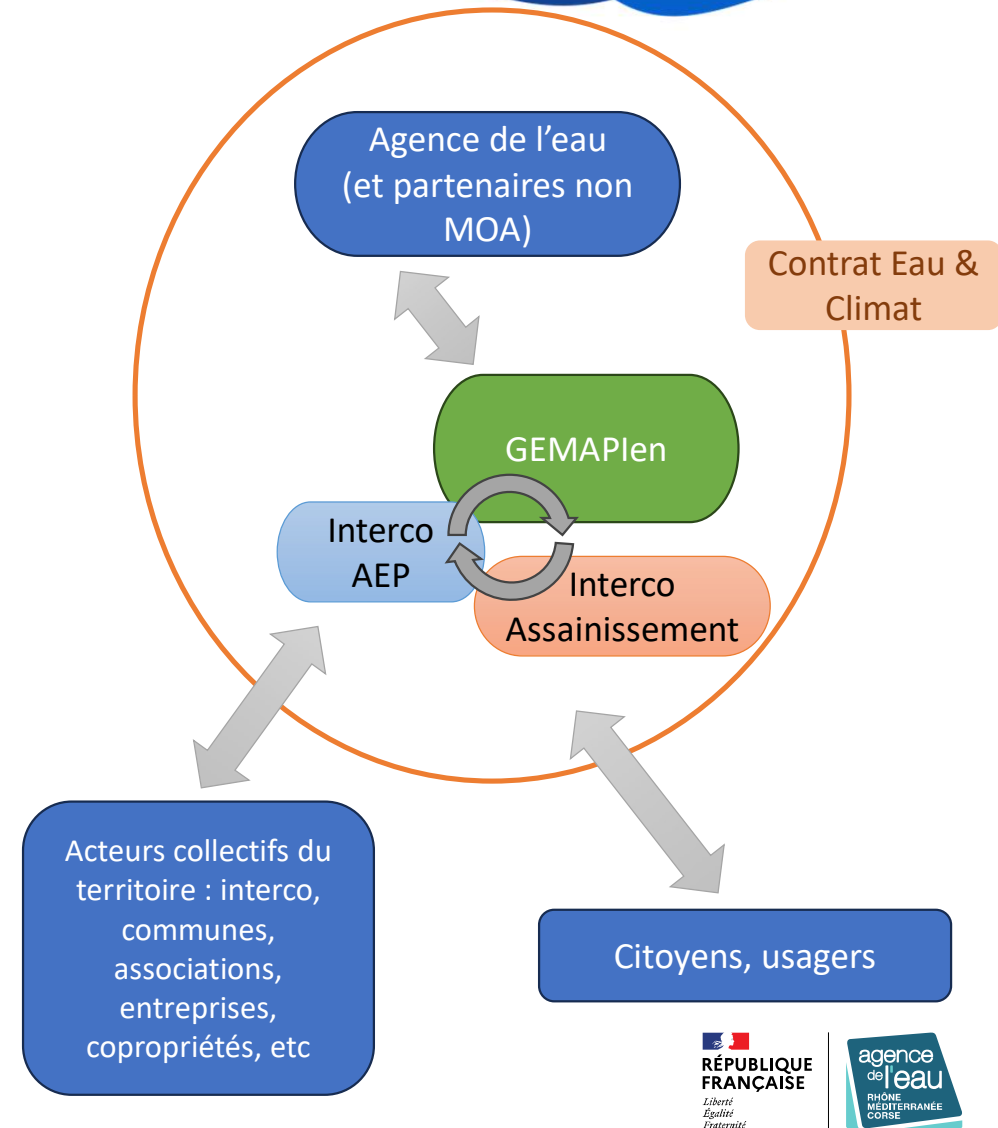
Agence de l'eau (et partenaires non MOA)

Contrat Eau & Climat

GEMAPIen

Interco AEP

Interco Assainissement

Acteurs collectifs du territoire : interco, communes, associations, entreprises, copropriétés, etc

Citoyens, usagers

RÉPUBLIQUE FRANÇAISE
Liberté
Égalité
Fraternité

agence de l'eau
RHÔNE MÉDITERRANÉE CORSE